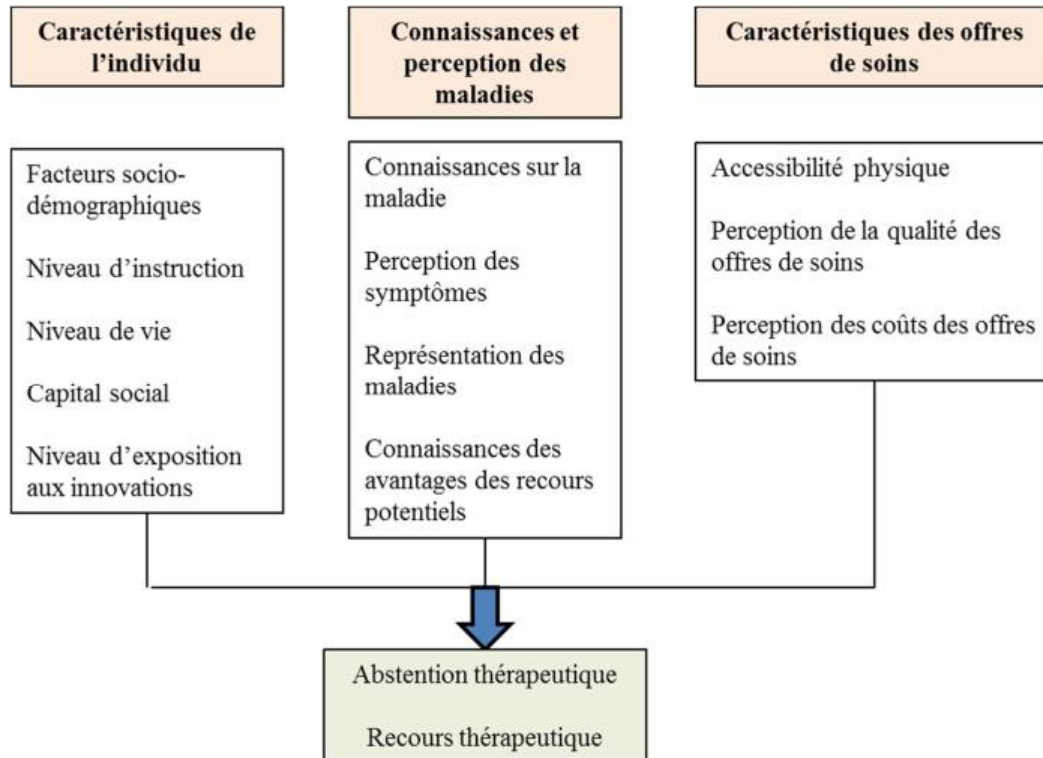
Caractéristiques de l'individu

Facteurs socio-démographiques

Niveau d'instruction

Niveau de vie

Capital social

Niveau d'exposition aux innovations

Connaissances et perception des maladies

Connaissances sur la maladie

Perception des symptômes

Représentation des maladies

Connaissances des avantages des recours potentiels

Caractéristiques des offres de soins

Accessibilité physique

Perception de la qualité des offres de soins

Perception des coûts des offres de soins

Abstention thérapeutique

Recours thérapeutique